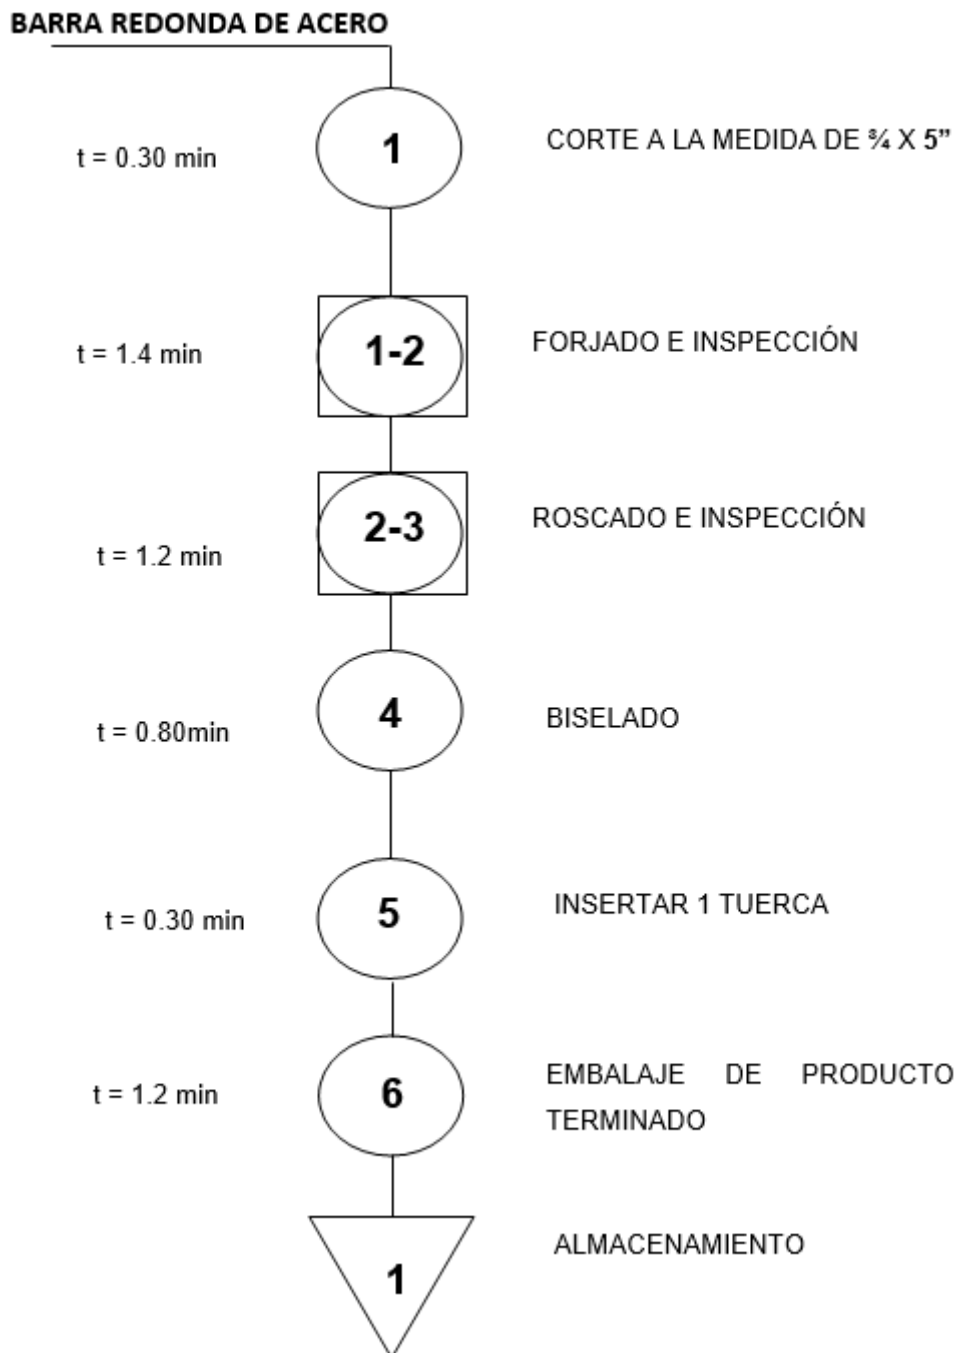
BARRA REDONDA DE ACERO

t = 0.30 min
1
CORTE A LA MEDIDA DE ¾ X 5"

t = 1.4 min
1-2
FORJADO E INSPECCIÓN

t = 1.2 min
2-3
ROSCADO E INSPECCIÓN

t = 0.80min
4
BISELADO

t = 0.30 min
5
INSERTAR 1 TUERCA

t = 1.2 min
6
EMBALAJE DE PRODUCTO TERMINADO

1
ALMACENAMIENTO